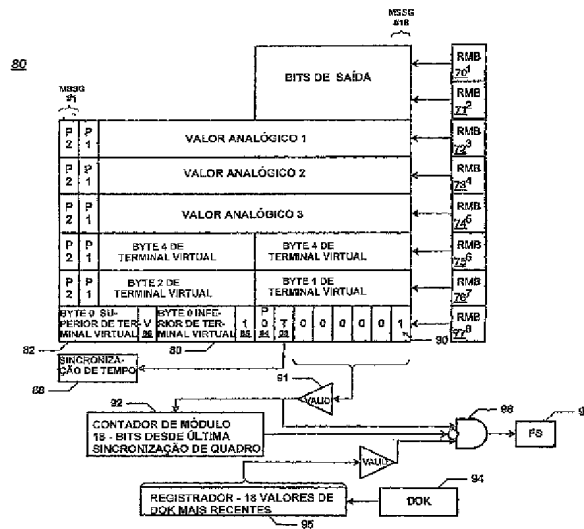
80

MSSG #16

BITS DE SAÍDA

MSSG #1

RMB $76^1$

RMB $77^2$

P 2 | P 1 | VALOR ANALÓGICO 1

RMB $72^3$

P 2 | P 1 | VALOR ANALÓGICO 2

RMB $73^4$

P 2 | P 1 | VALOR ANALÓGICO 3

RMB $74^5$

P 2 | P 1 | BYTE 4 DE TERMINAL VIRTUAL | BYTE 4 DE TERMINAL VIRTUAL

RMB $75^6$

P 2 | P 1 | BYTE 2 DE TERMINAL VIRTUAL | BYTE 1 DE TERMINAL VIRTUAL

RMB $76^7$

BYTE 0 SUPERIOR DE TERMINAL VIRTUAL | V 86 | BYTE 0 INFERIOR DE TERMINAL VIRTUAL | 1 88 | P 0 84 | T 78 | 0 | 0 | 0 | 0 | 0 | 1

RMB $77^8$

82

80

90

SINCRONIZAÇÃO DE TEMPO

88

91

VAUX

92

CONTADOR DE MÓDULO 16 - BITS DESDE ÚLTIMA SINCRONIZAÇÃO DE QUADRO

VAUX

98

9

FS

94

REGISTRADOR - 16 VALORES DE DOK MAIS RECENTES

DOK

95